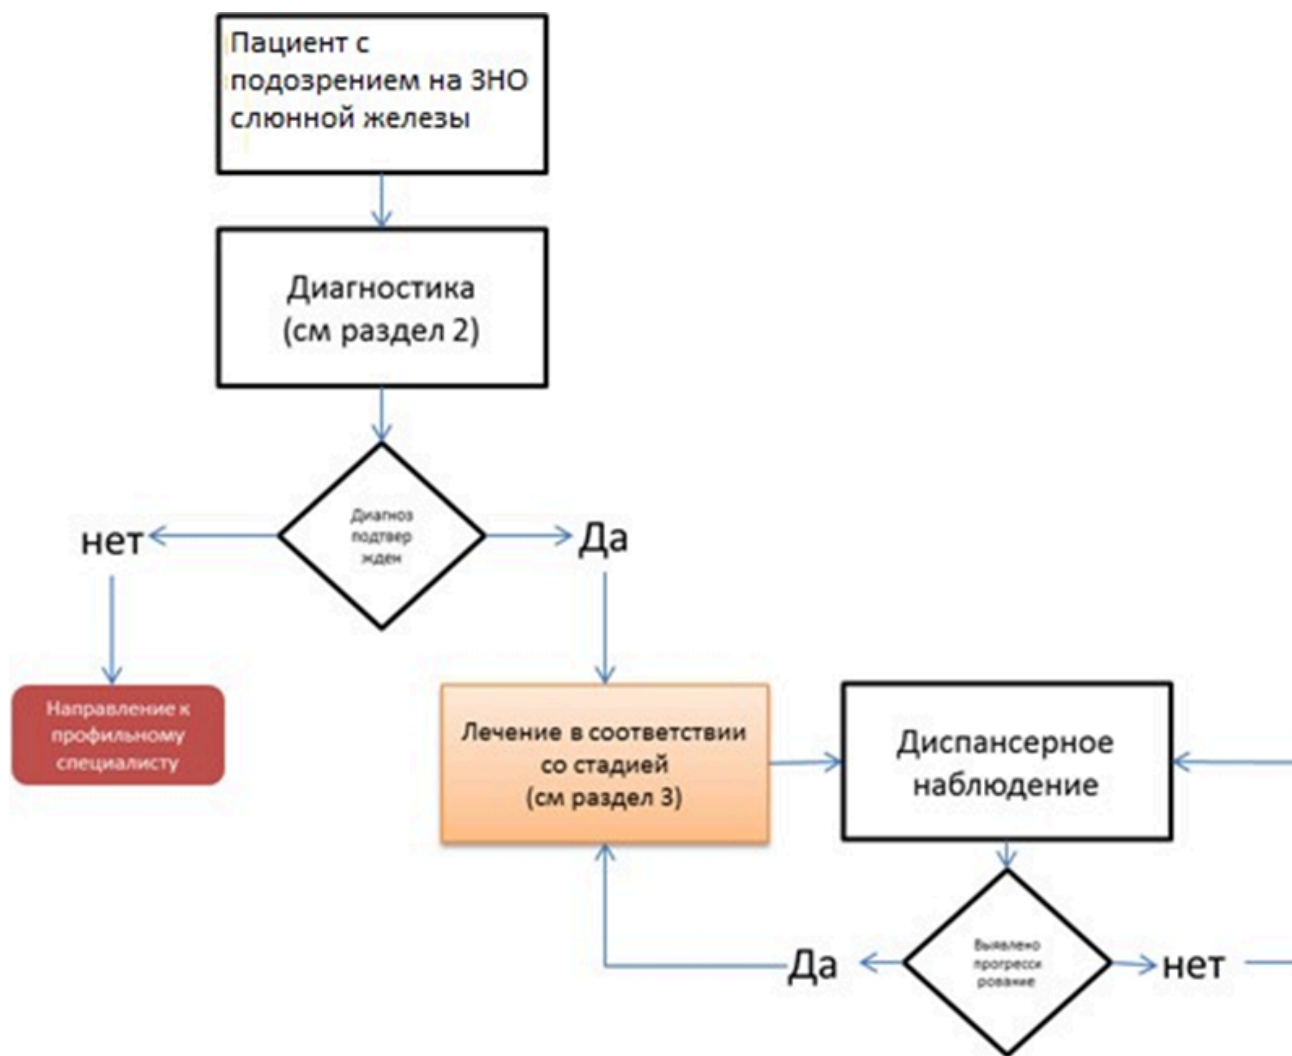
Пациент с подозрением на ЗНО слюнной железы

Диагностика (см раздел 2)

Диагноз подтвер жден

нет

Да

Направление к профильному специалисту

Лечение в соответствии со стадией (см раздел 3)

Диспансерное наблюдение

Выявлено прогресси рование

Да

нет